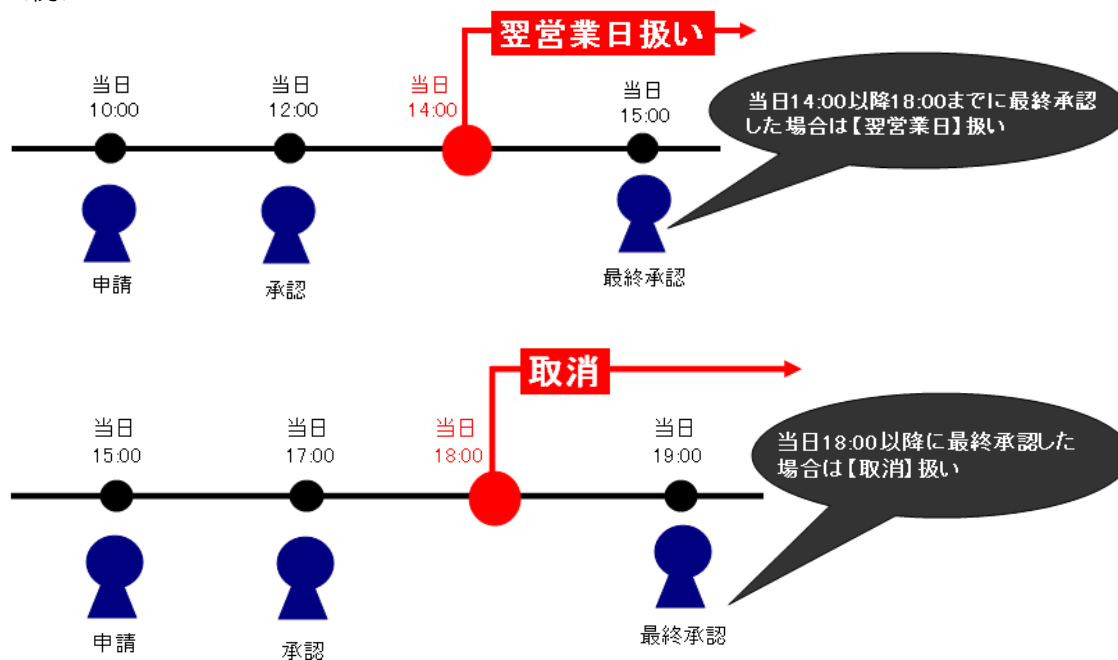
翌営業日扱い

当日 10:00
当日 12:00
当日 14:00
当日 15:00

当日14:00以降18:00までに最終承認した場合は【翌営業日】扱い

申請
承認
最終承認

取消

当日 15:00
当日 17:00
当日 18:00
当日 19:00

当日18:00以降に最終承認した場合は【取消】扱い

申請
承認
最終承認